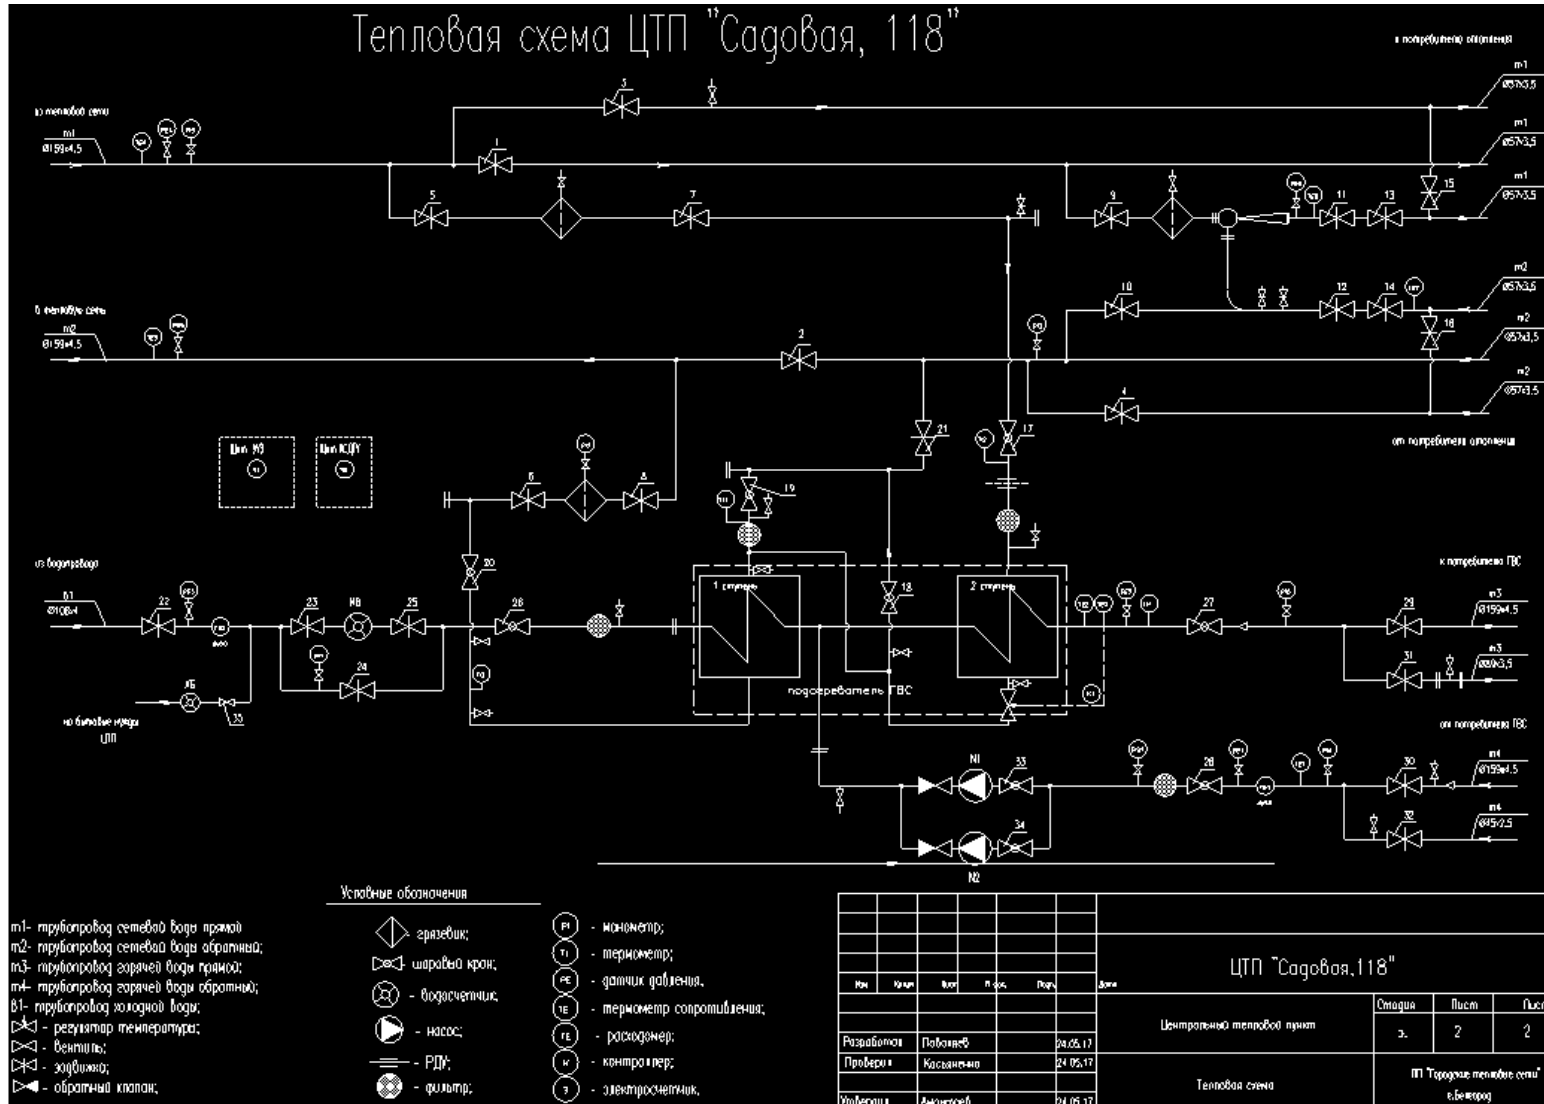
Тепловая схема ЦТП "Садовая, 118"

из тепловой сети
т1
Ø159х4,5

в тепловую сеть
т2
Ø159х4,5

к потребителям отопления
т1
Ø57х3,5
т1
Ø57х3,5
т1
Ø57х3,5

т2
Ø57х3,5
т2
Ø57х3,5
т2
Ø57х3,5

от потребителей отопления

3
1
5
7
9
11
13
15
10
12
14
16
2
4
21
17
19
6
8
20
18

Щит ИЗ
Щит АСДУ

из водопровода
В1
Ø108х4

22
23
ИВ
25
24
26
ИБ
33

на бытовые нужды ЦТП

1 ступень
2 ступень
подогреватель ГВС

к потребителям ГВС
27
29
31
т3
Ø159х4,5
т3
Ø89х3,5

от потребителей ГВС
N1
33
28
30
32
34
N2
т4
Ø159х4,5
т4
Ø45х2,5

Условные обозначения

т1- трубопровод сетевой воды прямой
т2- трубопровод сетевой воды обратный;
т3- трубопровод горячей воды прямой;
т4- трубопровод горячей воды обратный;
В1- трубопровод холодной воды;
- регулятор температуры;
- вентиль;
- задвижка;
- обратный клапан;

- грязевик;
- шаровый кран;
- водосчетчик;
- насос;
- РДУ;
- фильтр;

PI - манометр;
TI - термометр;
PE - датчик давления;
TE - термометр сопротивления;
FE - расходомер;
K - контроллер;
Э - электросчетчик.

| Изм | Кол.уч | Лист | N док. | Подп. | Дата |
|---|---|---|---|---|---|
| Разработал | Поболаев | | | 24.05.17 | |
| Проверил | Касьяненко | | | 24.05.17 | |
| Утвердил | Анисимов | | | 24.05.17 | |

ЦТП "Садовая,118"
Центральный тепловой пункт
Тепловая схема

| Стадия | Лист | Листов |
|---|---|---|
| Э. | 2 | 2 |

ПП "Городские тепловые сети" г.Белгород